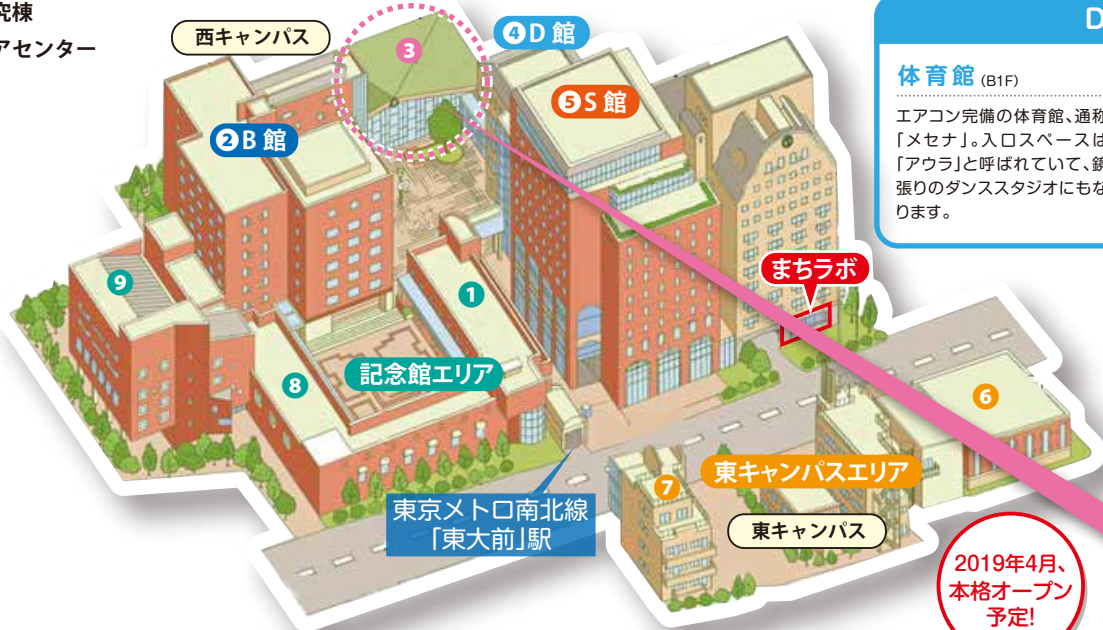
究棟
アセンター

西キャンパス
3
❹D 館
❺S 館
❷B 館
9
1
記念館エリア
8
まちラボ
6
7
東キャンパスエリア
東キャンパス
東京メトロ南北線
「東大前」駅

D
体育館 (B1F)
エアコン完備の体育館、通称
「メセナ」。入口スペースは
「アウラ」と呼ばれていて、鏡
張りのダンススタジオにもな
ります。

2019年4月、
本格オープン
予定!